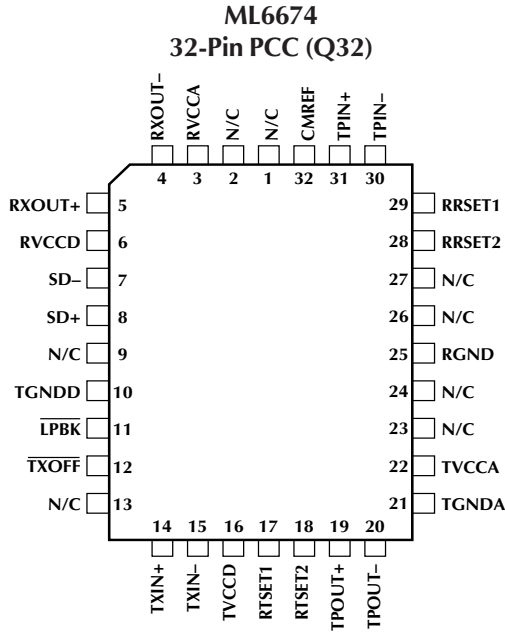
ML6674
32-Pin PCC (Q32)

RXOUT– RVCCA N/C N/C CMREF TPIN+ TPIN–
4 3 2 1 32 31 30

RXOUT+ 5
RVCCD 6
SD– 7
SD+ 8
N/C 9
TGNDD 10
$\overline{LPBK}$ 11
$\overline{TXOFF}$ 12
N/C 13

29 RRSET1
28 RRSET2
27 N/C
26 N/C
25 RGND
24 N/C
23 N/C
22 TVCCA
21 TGNDA

14 15 16 17 18 19 20
TXIN+ TXIN– TVCCD RTSET1 RTSET2 TPOUT+ TPOUT–